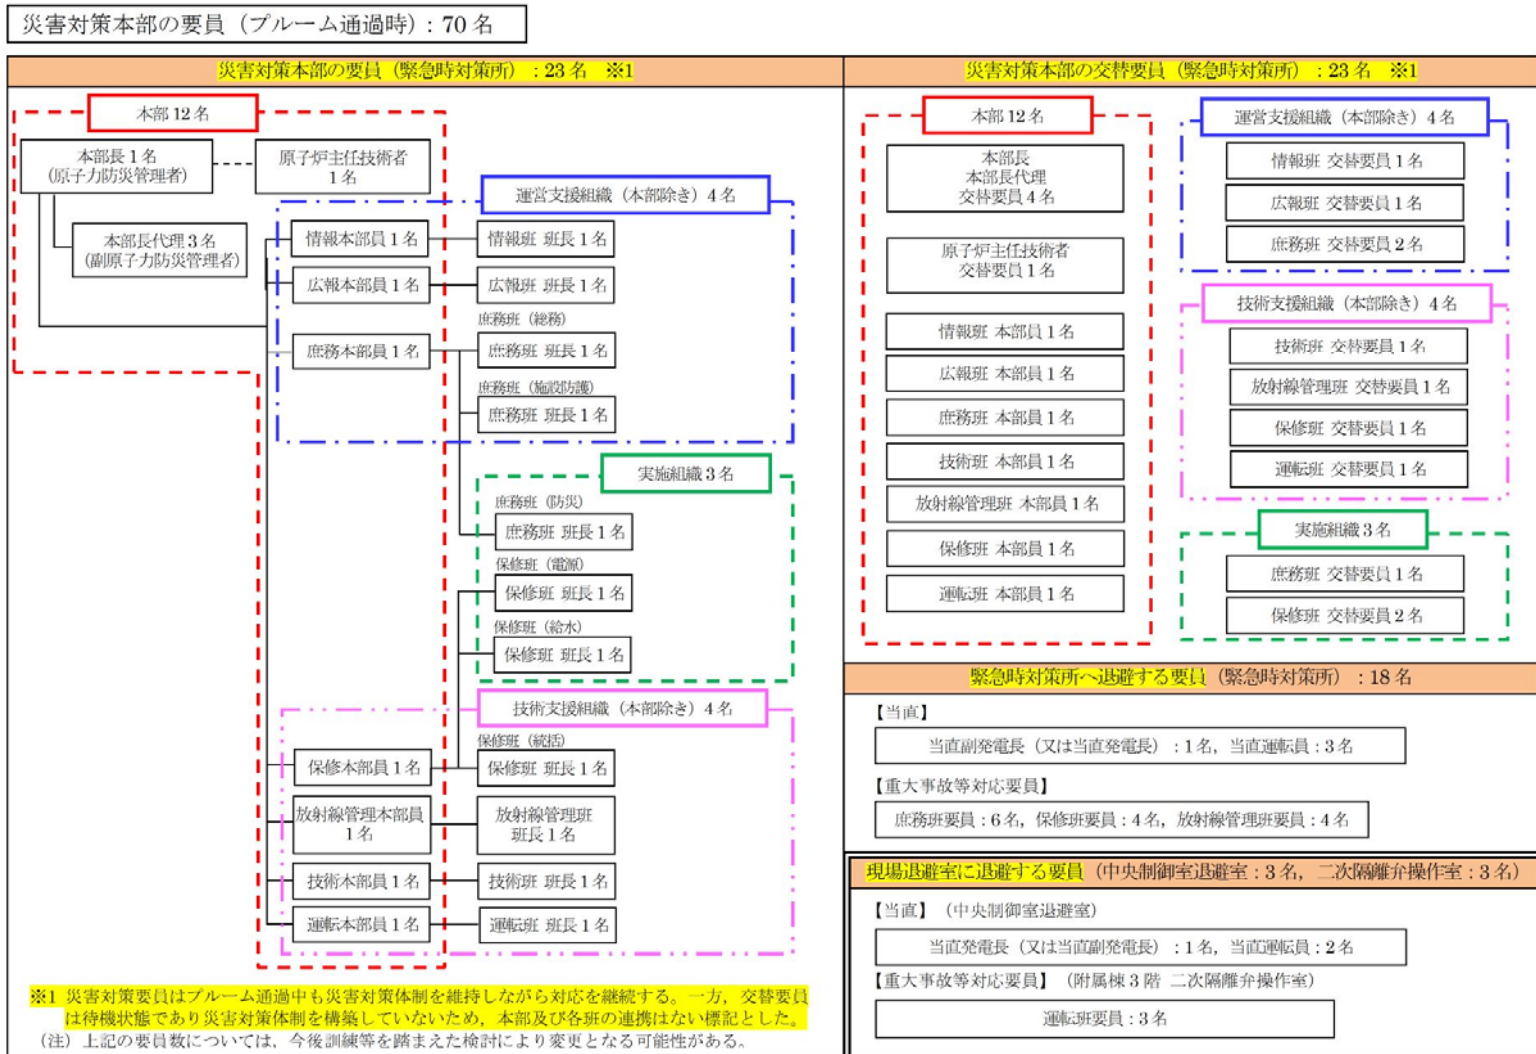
災害対策本部の要員（プルーム通過時）：70 名

災害対策本部の要員（緊急時対策所）：23 名 ※1

本部 12 名

本部長 1 名
(原子力防災管理者)

原子炉主任技術者
1 名

本部長代理 3 名
(副原子力防災管理者)

運営支援組織（本部除き）4 名

情報本部員 1 名

情報班 班長 1 名

広報本部員 1 名

広報班 班長 1 名

庶務班（総務）

庶務本部員 1 名

庶務班 班長 1 名

庶務班（施設防護）

庶務班 班長 1 名

実施組織 3 名

庶務班（防災）

庶務班 班長 1 名

保修班（電源）

保修班 班長 1 名

保修班（給水）

保修班 班長 1 名

技術支援組織（本部除き）4 名

保修班（統括）

保修本部員 1 名

保修班 班長 1 名

放射線管理本部員
1 名

放射線管理班
班長 1 名

技術本部員 1 名

技術班 班長 1 名

運転本部員 1 名

運転班 班長 1 名

※1 災害対策要員はプルーム通過中も災害対策体制を維持しながら対応を継続する。一方，交替要員は待機状態であり災害対策体制を構築していないため，本部及び各班の連携はない標記とした。
（注）上記の要員数については，今後訓練等を踏まえた検討により変更となる可能性がある。

災害対策本部の交替要員（緊急時対策所）：23 名 ※1

本部 12 名

本部長
本部長代理
交替要員 4 名

原子炉主任技術者
交替要員 1 名

情報班 本部員 1 名

広報班 本部員 1 名

庶務班 本部員 1 名

技術班 本部員 1 名

放射線管理班 本部員 1 名

保修班 本部員 1 名

運転班 本部員 1 名

運営支援組織（本部除き）4 名

情報班 交替要員 1 名

広報班 交替要員 1 名

庶務班 交替要員 2 名

技術支援組織（本部除き）4 名

技術班 交替要員 1 名

放射線管理班 交替要員 1 名

保修班 交替要員 1 名

運転班 交替要員 1 名

実施組織 3 名

庶務班 交替要員 1 名

保修班 交替要員 2 名

緊急時対策所へ退避する要員（緊急時対策所）：18 名

【当直】

当直副発電長（又は当直発電長）：1 名，当直運転員：3 名

【重大事故等対応要員】

庶務班要員：6 名，保修班要員：4 名，放射線管理班要員：4 名

現場退避室に退避する要員（中央制御室退避室：3 名，二次隔離弁操作室：3 名）

【当直】（中央制御室退避室）

当直発電長（又は当直副発電長）：1 名，当直運転員：2 名

【重大事故等対応要員】（附属棟 3 階 二次隔離弁操作室）

運転班要員：3 名